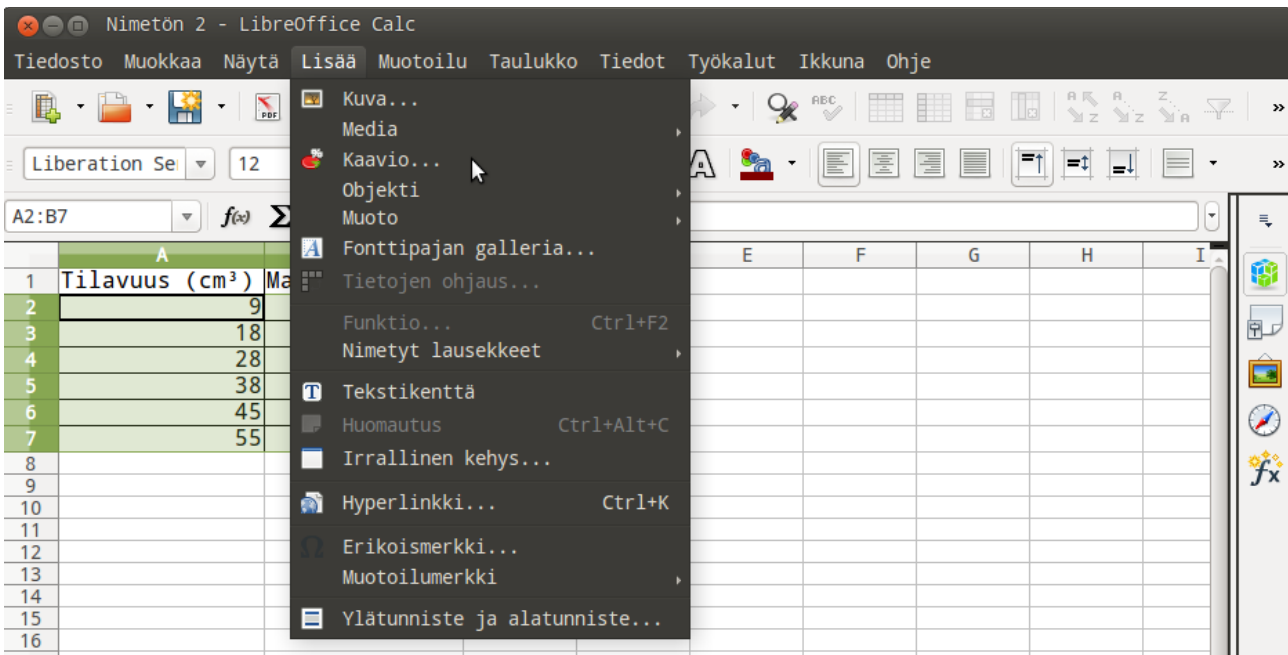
Nimetön 2 - LibreOffice Calc

Tiedosto Muokkaa Näytä Lisää Muotoilu Taulukko Tiedot Työkalut Ikkuna Ohje

Liberation Se 12

A2:B7

Kuva...
Media
Kaavio...
Objekti
Muoto
Fonttipajan galleria...
Tietojen ohjaus...
Funktio... Ctrl+F2
Nimetyt lausekkeet
Tekstikenttä
Huomautus Ctrl+Alt+C
Irrallinen kehys...
Hyperlinkki... Ctrl+K
Erikoismerkki...
Muotoilumerkki
Ylätunniste ja alatunniste...

| | A | B |
|---|---|---|
| 1 | Tilavuus (cm³) | Ma |
| 2 | 9 | |
| 3 | 18 | |
| 4 | 28 | |
| 5 | 38 | |
| 6 | 45 | |
| 7 | 55 | |
| 8 | | |
| 9 | | |
| 10 | | |
| 11 | | |
| 12 | | |
| 13 | | |
| 14 | | |
| 15 | | |
| 16 | | |

E F G H I